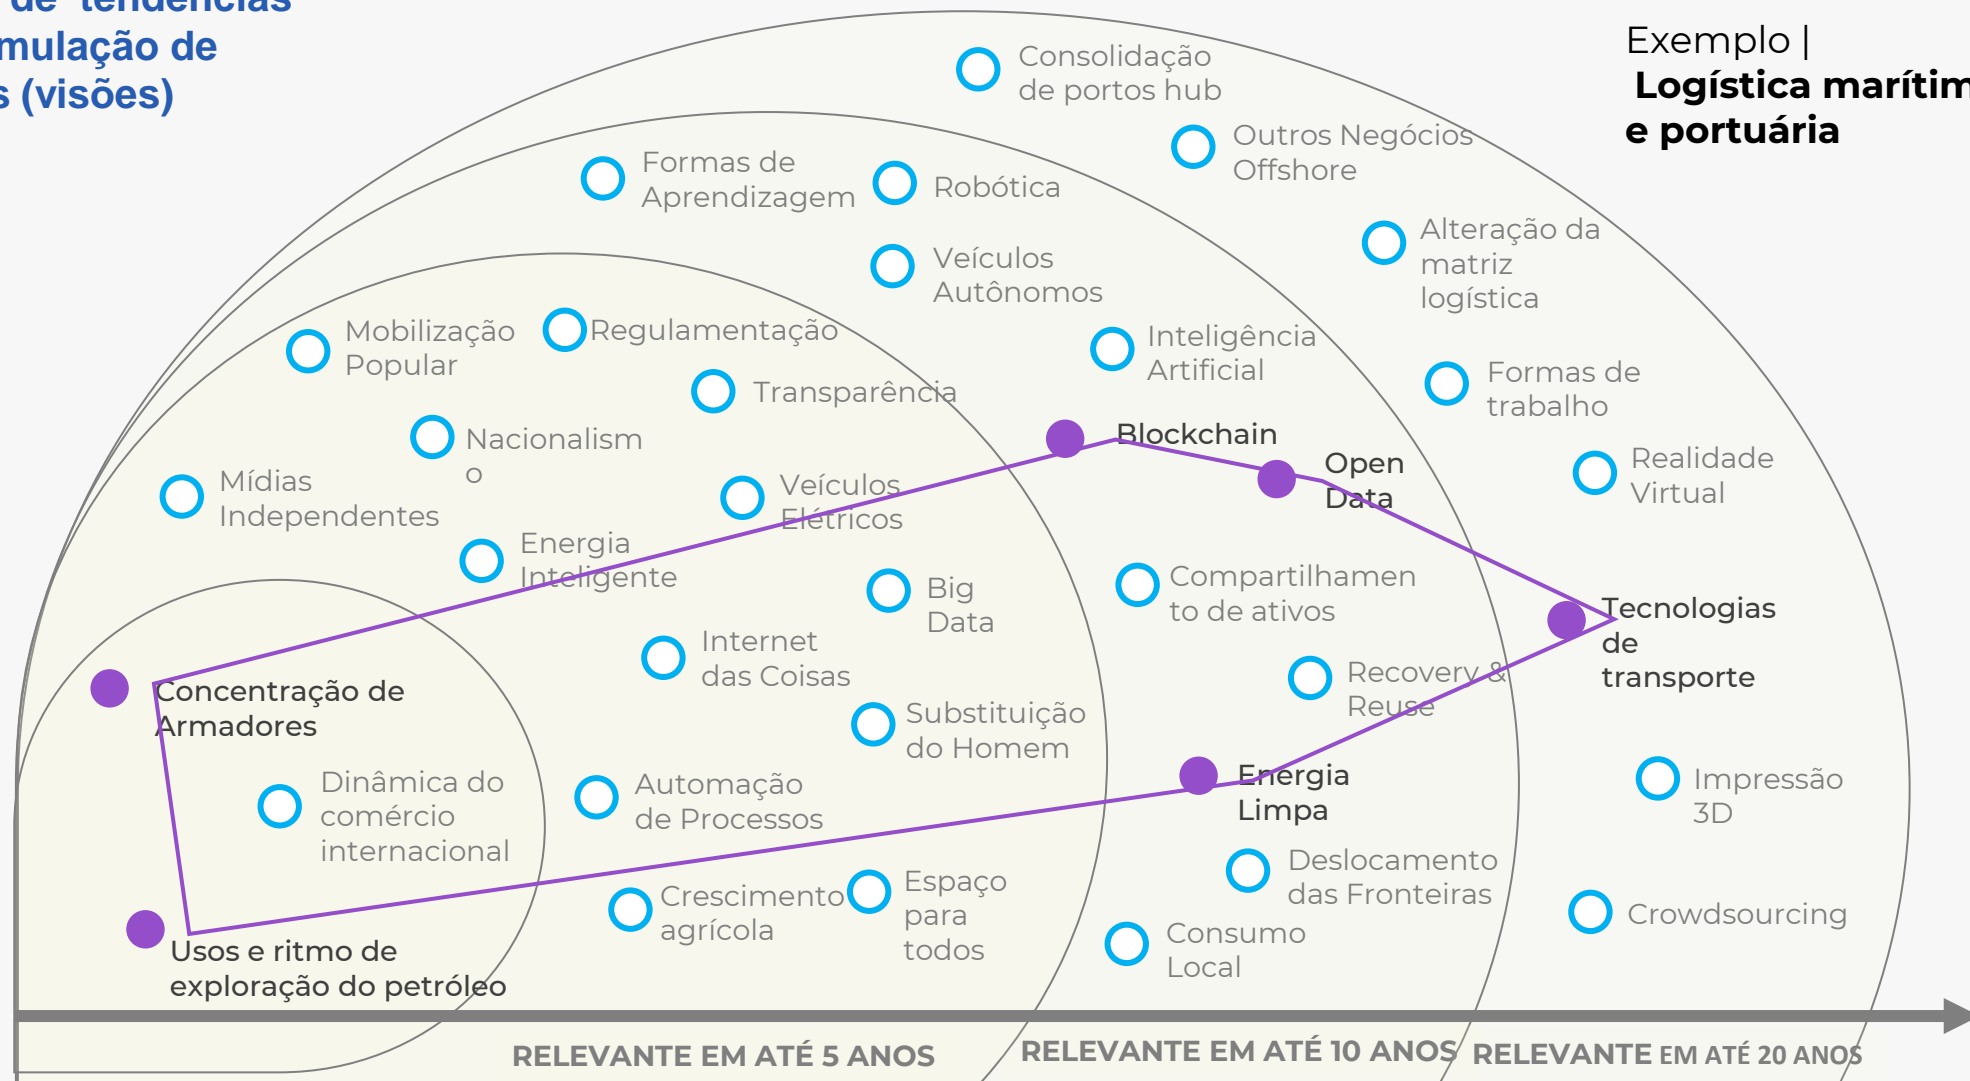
de tendências
mulação de
s (visões)

Exemplo |
Logística marítim
e portuária

Consolidação de portos hub

Outros Negócios Offshore

Formas de Aprendizagem

Robótica

Alteração da matriz logística

Veículos Autônomos

Mobilização Popular

Regulamentação

Inteligência Artificial

Formas de trabalho

Transparência

Nacionalism o

Blockchain

Open Data

Realidade Virtual

Mídias Independentes

Veículos Elétricos

Energia Inteligente

Compartilhamen to de ativos

Big Data

Tecnologias de transporte

Internet das Coisas

Recovery & Reuse

Concentração de Armadores

Substituição do Homem

Dinâmica do comércio internacional

Automação de Processos

Energia Limpa

Impressão 3D

Deslocamento das Fronteiras

Crescimento agrícola

Espaço para todos

Crowdsourcing

Consumo Local

Usos e ritmo de exploração do petróleo

RELEVANTE EM ATÉ 5 ANOS

RELEVANTE EM ATÉ 10 ANOS

RELEVANTE EM ATÉ 20 ANOS